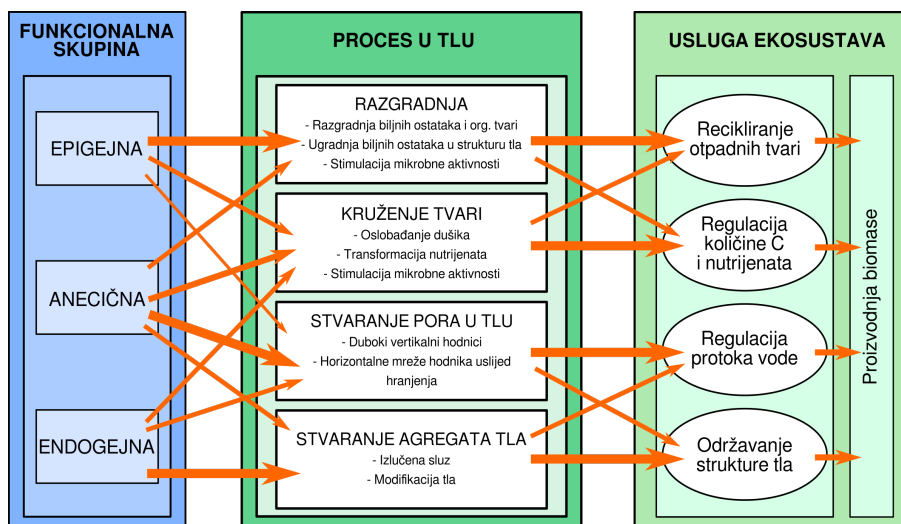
FUNKCIONALNA SKUPINA

EPIGEJNA

ANECIČNA

ENDOGEJNA

PROCES U TLU

RAZGRADNJA
- Razgradnja biljnih ostataka i org. tvari
- Ugradnja biljnih ostataka u strukturu tla
- Stimulacija mikrobne aktivnosti

KRUŽENJE TVARI
- Oslobađanje dušika
- Transformacija nutrijenata
- Stimulacija mikrobne aktivnosti

STVARANJE PORA U TLU
- Duboki vertikalni hodnici
- Horizontalne mreže hodnika uslijed hranjenja

STVARANJE AGREGATA TLA
- Izlučena sluz
- Modifikacija tla

USLUGA EKOSUSTAVA

Recikliranje otpadnih tvari

Regulacija količine C i nutrijenata

Regulacija protoka vode

Održavanje strukture tla

Proizvodnja biomase